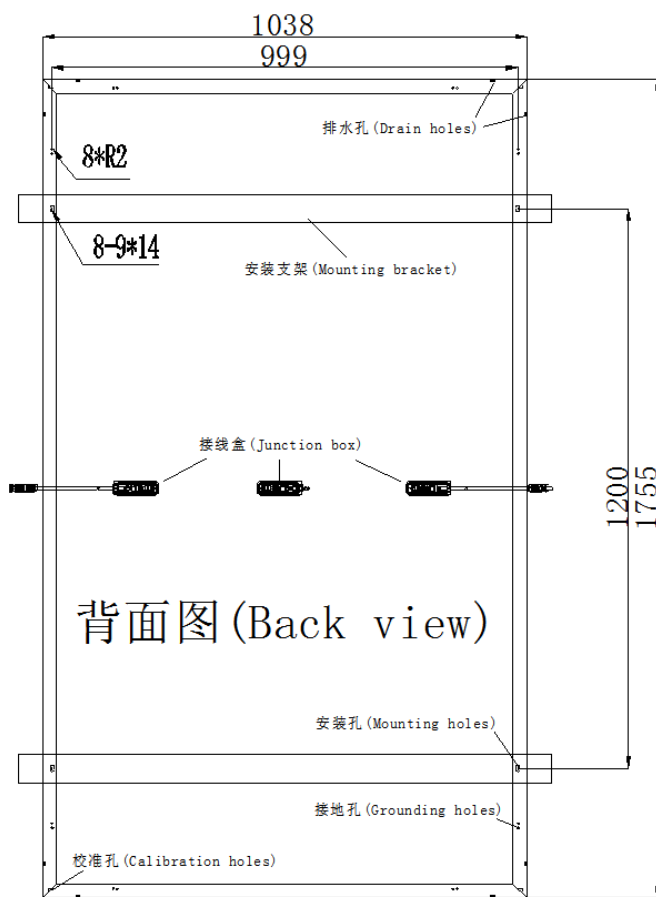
1038

999

排水孔(Drain holes)

8*R2

8-9*14

安装支架(Mounting bracket)

接线盒(Junction box)

1200

1755

背面图(Back view)

安装孔(Mounting holes)

接地孔(Grounding holes)

校准孔(Calibration holes)